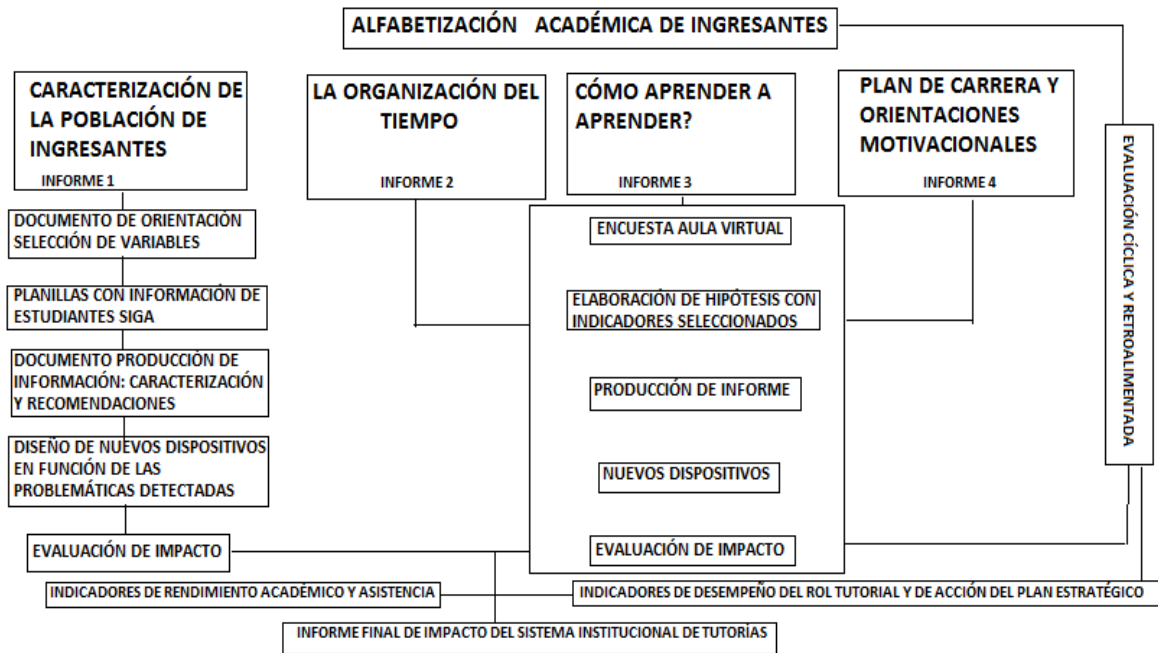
ALFABETIZACIÓN ACADÉMICA DE INGRESANTES

CARACTERIZACIÓN DE LA POBLACIÓN DE INGRESANTES
INFORME 1

LA ORGANIZACIÓN DEL TIEMPO
INFORME 2

CÓMO APRENDER A APRENDER?
INFORME 3

PLAN DE CARRERA Y ORIENTACIONES MOTIVACIONALES
INFORME 4

EVALUACIÓN CÍCLICA Y RETROALIMENTADA

DOCUMENTO DE ORIENTACIÓN SELECCIÓN DE VARIABLES

PLANILLAS CON INFORMACIÓN DE ESTUDIANTES SIGA

DOCUMENTO PRODUCCIÓN DE INFORMACIÓN: CARACTERIZACIÓN Y RECOMENDACIONES

DISEÑO DE NUEVOS DISPOSITIVOS EN FUNCIÓN DE LAS PROBLEMÁTICAS DETECTADAS

EVALUACIÓN DE IMPACTO

ENCUESTA AULA VIRTUAL

ELABORACIÓN DE HIPÓTESIS CON INDICADORES SELECCIONADOS

PRODUCCIÓN DE INFORME

NUEVOS DISPOSITIVOS

EVALUACIÓN DE IMPACTO

INDICADORES DE RENDIMIENTO ACADÉMICO Y ASISTENCIA

INDICADORES DE DESEMPEÑO DEL ROL TUTORIAL Y DE ACCIÓN DEL PLAN ESTRATÉGICO

INFORME FINAL DE IMPACTO DEL SISTEMA INSTITUCIONAL DE TUTORÍAS